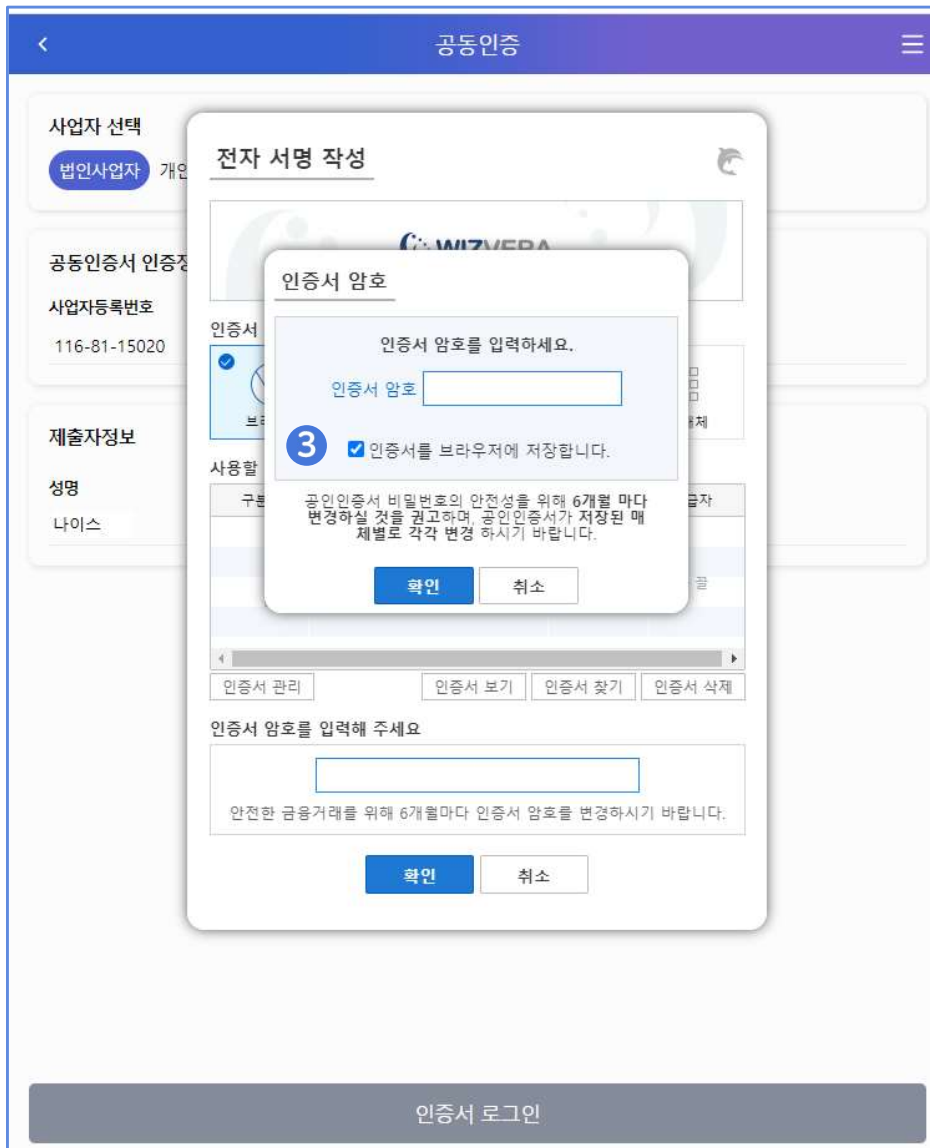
공동인증

사업자 선택
법인사업자 개인

공동인증서 인증정
사업자등록번호
116-81-15020

제출자정보
성명
나이스

전자 서명 작성

WIZVERA

인증서
브라
체

사용할
구분
급자
끌

인증서 암호
인증서 암호를 입력하세요.
인증서 암호
3
인증서를 브라우저에 저장합니다.
공인인증서 비밀번호의 안전성을 위해 6개월 마다 변경하실 것을 권고하며, 공인인증서가 저장된 매체별로 각각 변경 하시기 바랍니다.
확인 취소

인증서 관리 인증서 보기 인증서 찾기 인증서 삭제

인증서 암호를 입력해 주세요
안전한 금융거래를 위해 6개월마다 인증서 암호를 변경하시기 바랍니다.
확인 취소

인증서 로그인